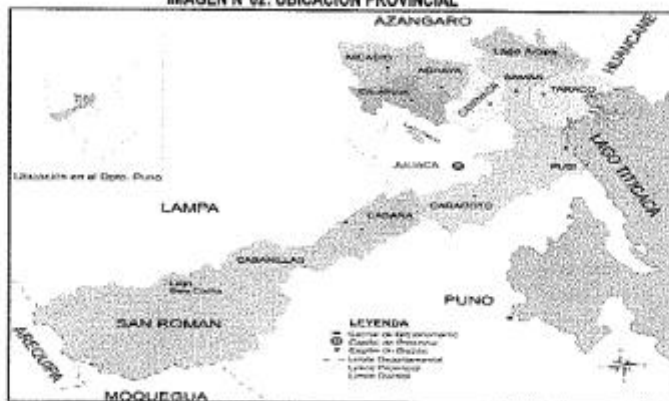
IMAGEN N° 02: UBICACION PROVINCIAL

AZANGARO

HUANCANE

Lago Arapa

ARAPA

ACHAYA

SAMAN

TARACO

CALAPUJA

Ubicación en el Dpto. Puno

JULIACA

PUSI

LAGO TITICACA

LAMPA

CARACOTO

CABANA

CABANILLAS

Lago Saracocha

PUNO

SAN ROMAN

LEYENDA

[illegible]
Capital de Provincia
Capital de Distrito
Límite Departamental
Límite Provincial
Límite Distrital

AREQUIPA

MOQUEGUA